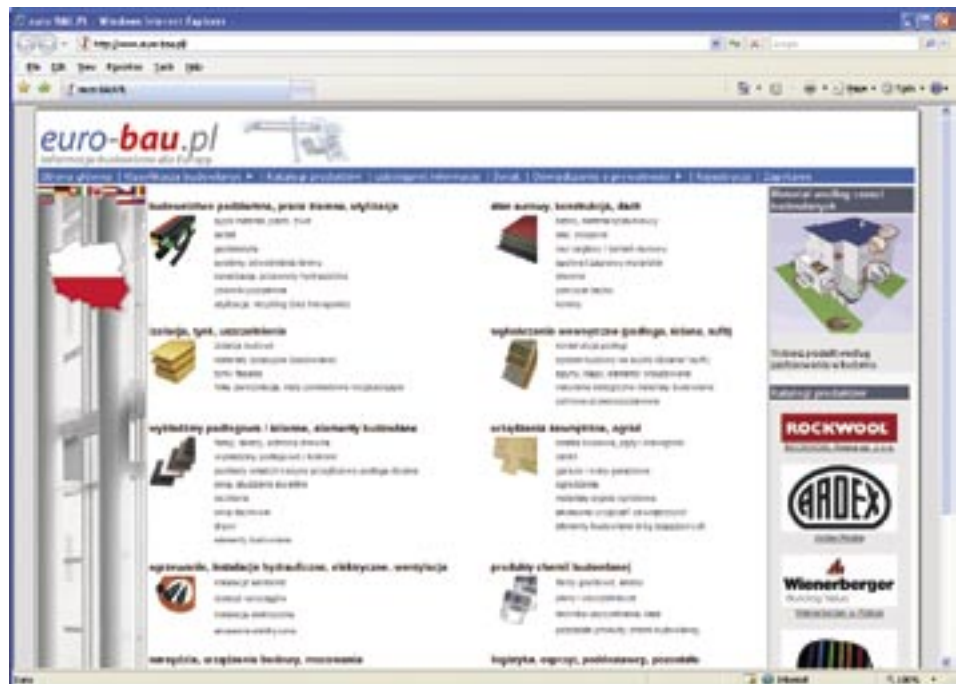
euro-bau.pl - Windows Internet Explorer

http://www.euro-bau.pl

File Edit View Favorites Tools Help

euro-bau.pl

euro-bau.pl
informacje budowlane dla Europy

Strona główna | Klasyfikacja budowlana | Katalogi produktów | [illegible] | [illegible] | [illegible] | Rejestracja | Zapytanie

budownictwo podziemne, prace ziemne, utylizacja

ściany nośne, konstrukcja, dach

izolacje, tynk, uszczelnienie

wykończenie wewnętrzne (podłoga, ściana, sufit)

wykładziny podłogowe i ścienne, elementy budowlane

urządzenia sanitarne, ogród

ogrzewanie, instalacje hydrauliczne, elektryczne, wentylacja

produkty chemii budowlanej

narzędzia, urządzenia budowy, mocowanie

logistyka, usługi, podstawowy, pozostałe

Materiał według części budowlanych

Katalogi produktów

ROCKWOOL

ARDEX

Wienerberger

Done | Internet | 100%